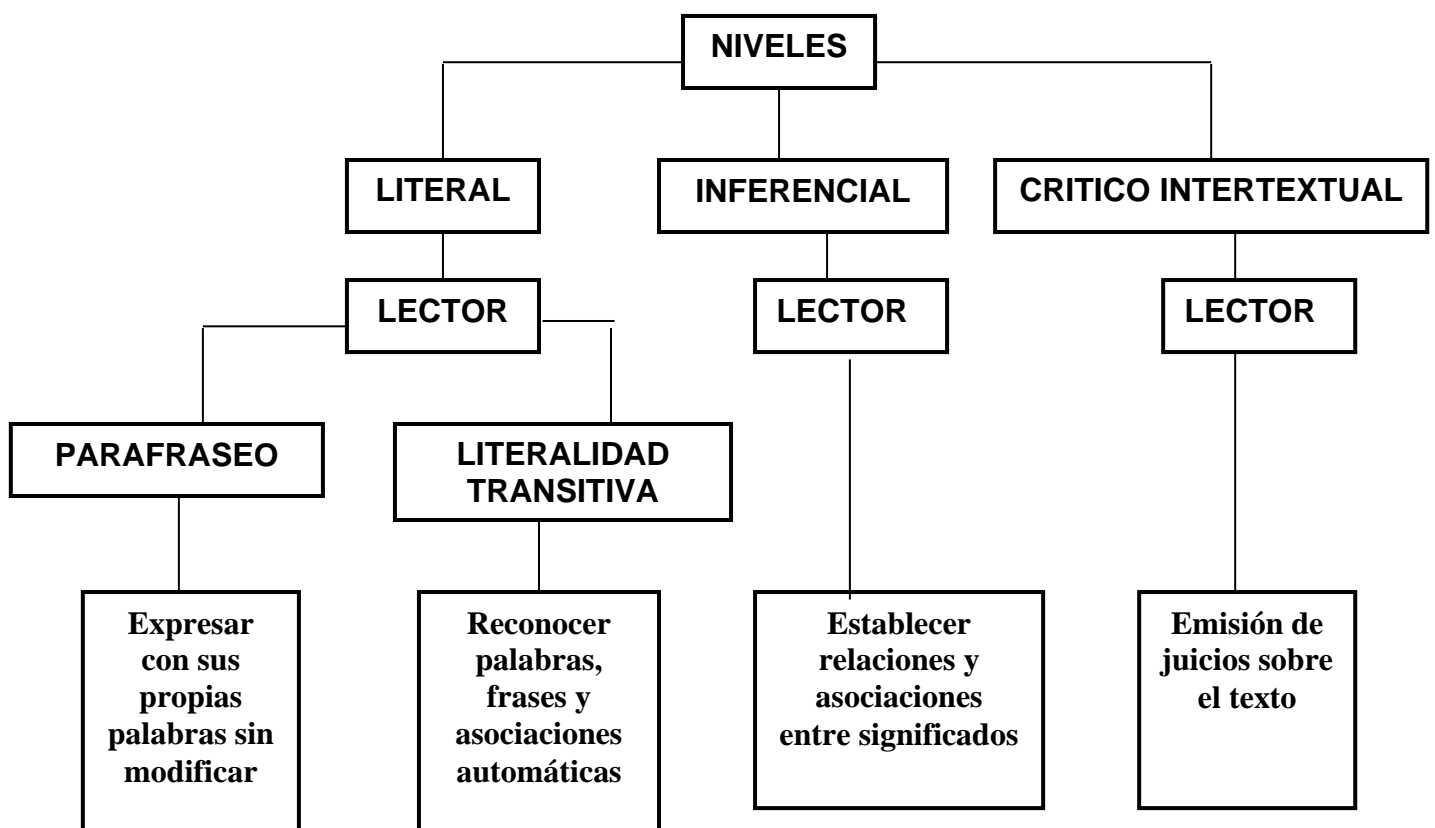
NIVELES

LITERAL

INFERENCIAL

CRITICO INTERTEXTUAL

LECTOR

LECTOR

LECTOR

PARAFRASEO

LITERALIDAD TRANSITIVA

Expresar con sus propias palabras sin modificar

Reconocer palabras, frases y asociaciones automáticas

Establecer relaciones y asociaciones entre significados

Emisión de juicios sobre el texto